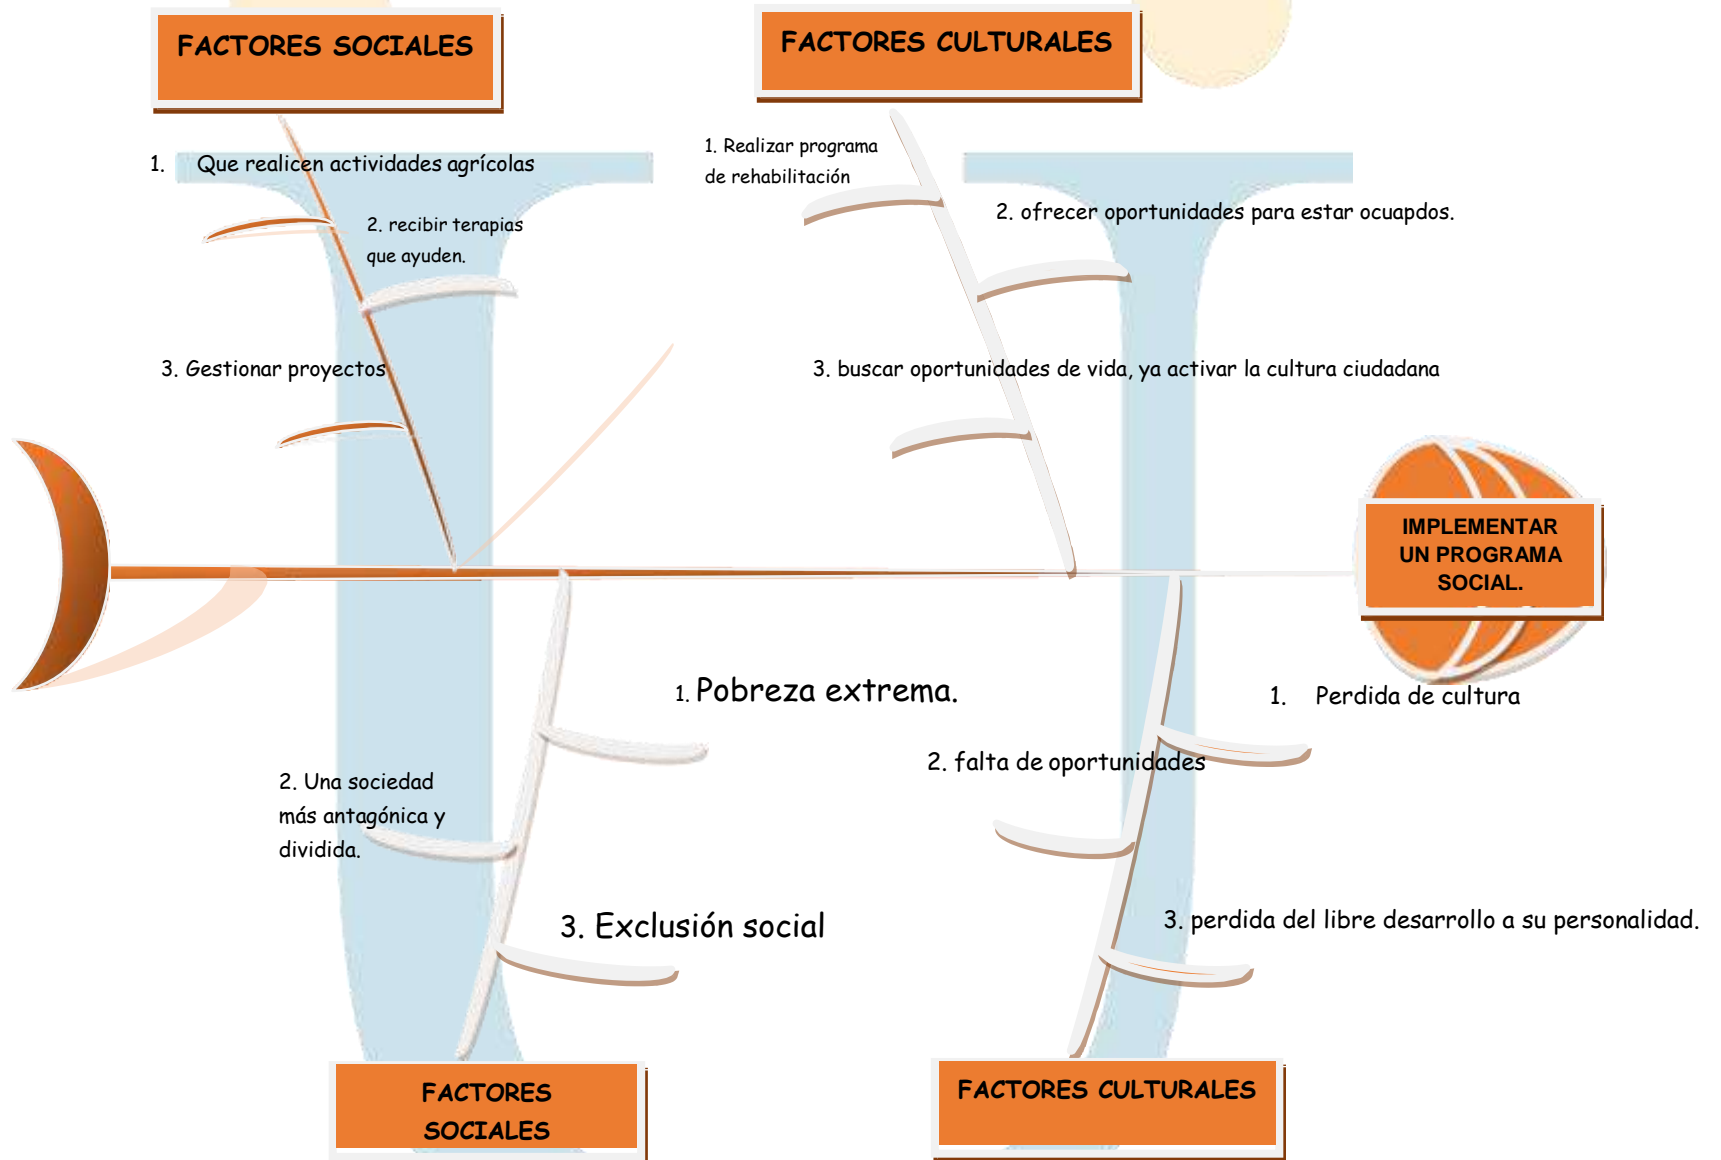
FACTORES SOCIALES

FACTORES CULTURALES

1. Que realicen actividades agrícolas

2. recibir terapias que ayuden.

3. Gestionar proyectos

1. Realizar programa de rehabilitación

2. ofrecer oportunidades para estar ocuapdos.

3. buscar oportunidades de vida, ya activar la cultura ciudadana

IMPLEMENTAR UN PROGRAMA SOCIAL.

1. Pobreza extrema.

2. Una sociedad más antagónica y dividida.

3. Exclusión social

1. Perdida de cultura

2. falta de oportunidades

3. perdida del libre desarrollo a su personalidad.

FACTORES SOCIALES

FACTORES CULTURALES